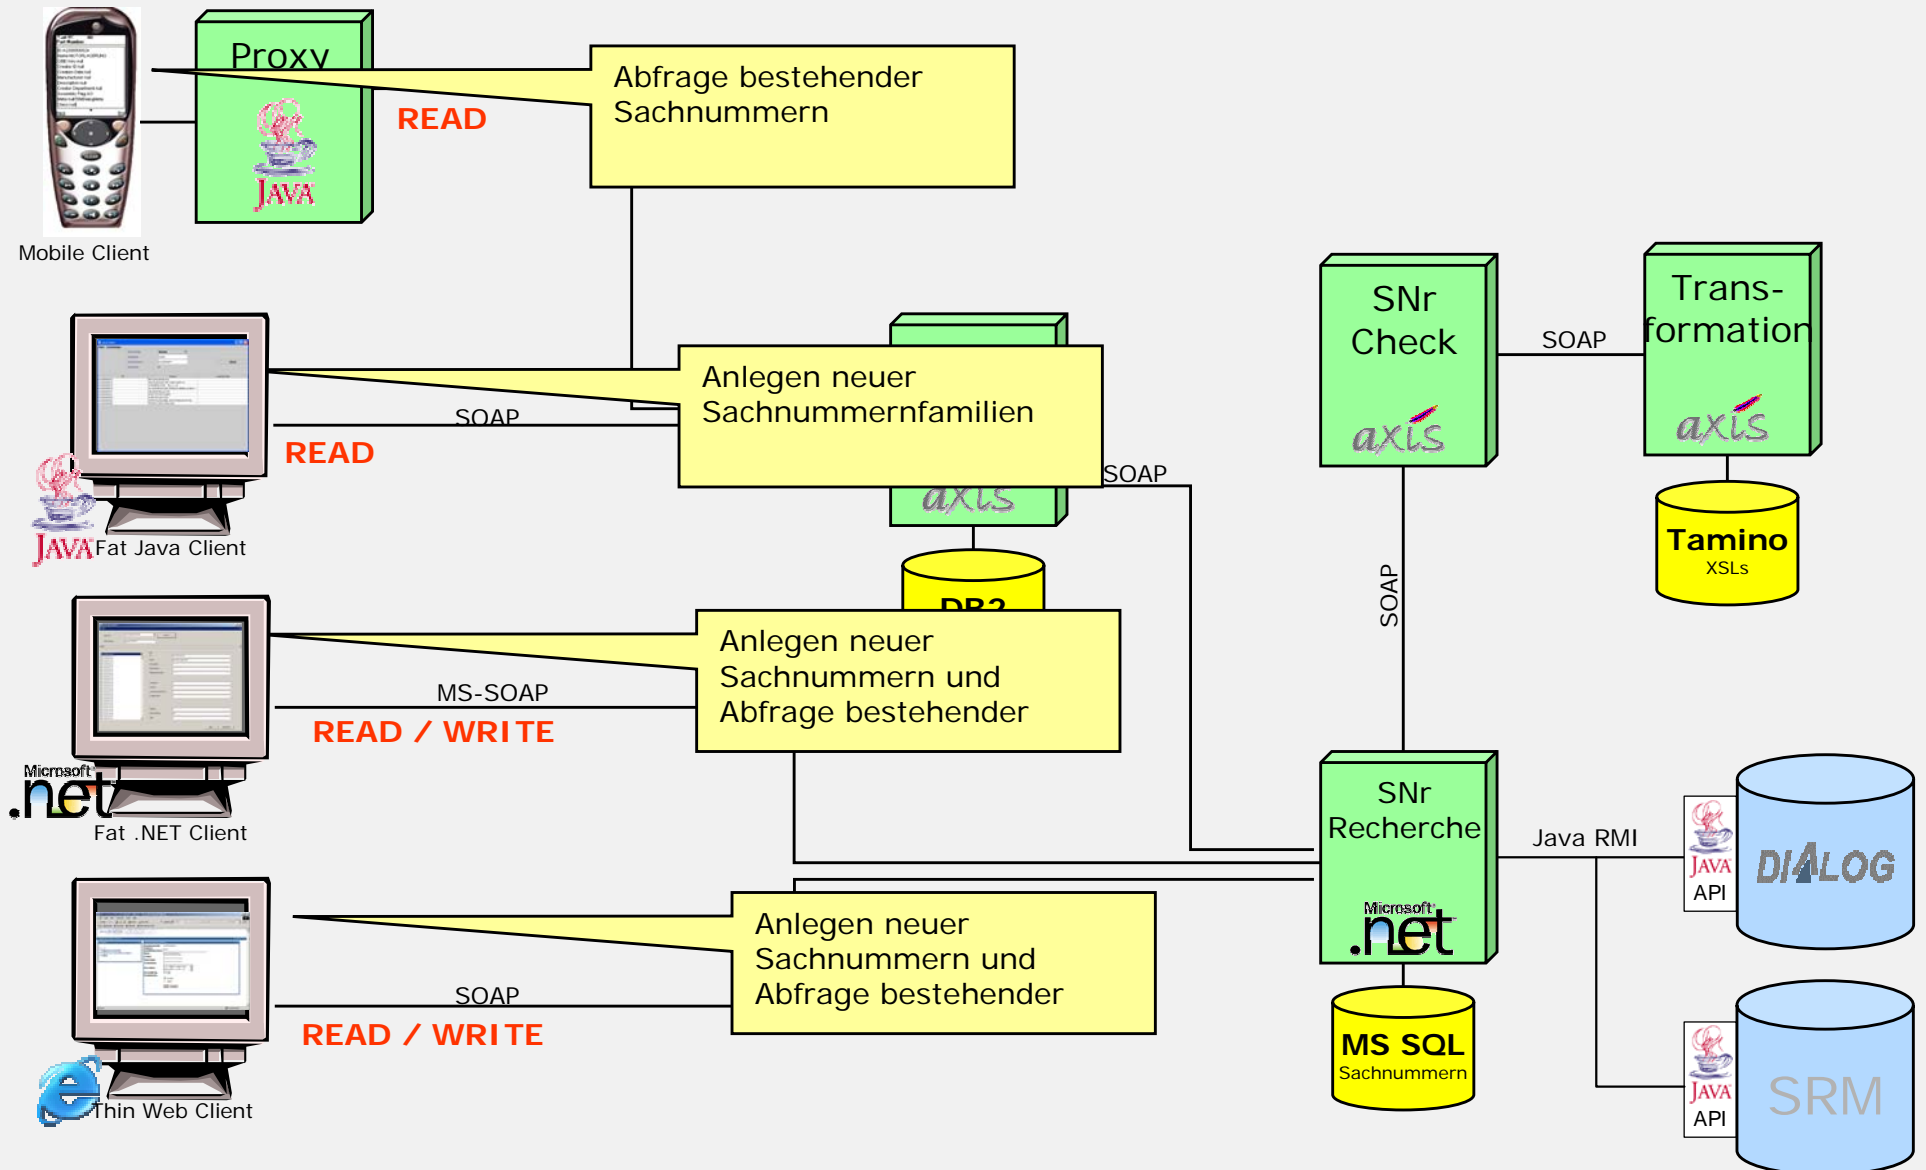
Proxy

JAVA

Mobile Client

READ

Abfrage bestehender Sachnummern

SNr Check

axis

SOAP

Trans-formation

axis

Tamino
XSLs

Anlegen neuer Sachnummernfamilien

SOAP

READ

axis

SOAP

JAVA Fat Java Client

DB2

SOAP

Anlegen neuer Sachnummern und Abfrage bestehender

MS-SOAP

READ / WRITE

Microsoft .net

Fat .NET Client

SNr Recherche

Microsoft .net

Java RMI

JAVA API

DIALOG

Anlegen neuer Sachnummern und Abfrage bestehender

SOAP

READ / WRITE

Thin Web Client

MS SQL
Sachnummern

JAVA API

SRM